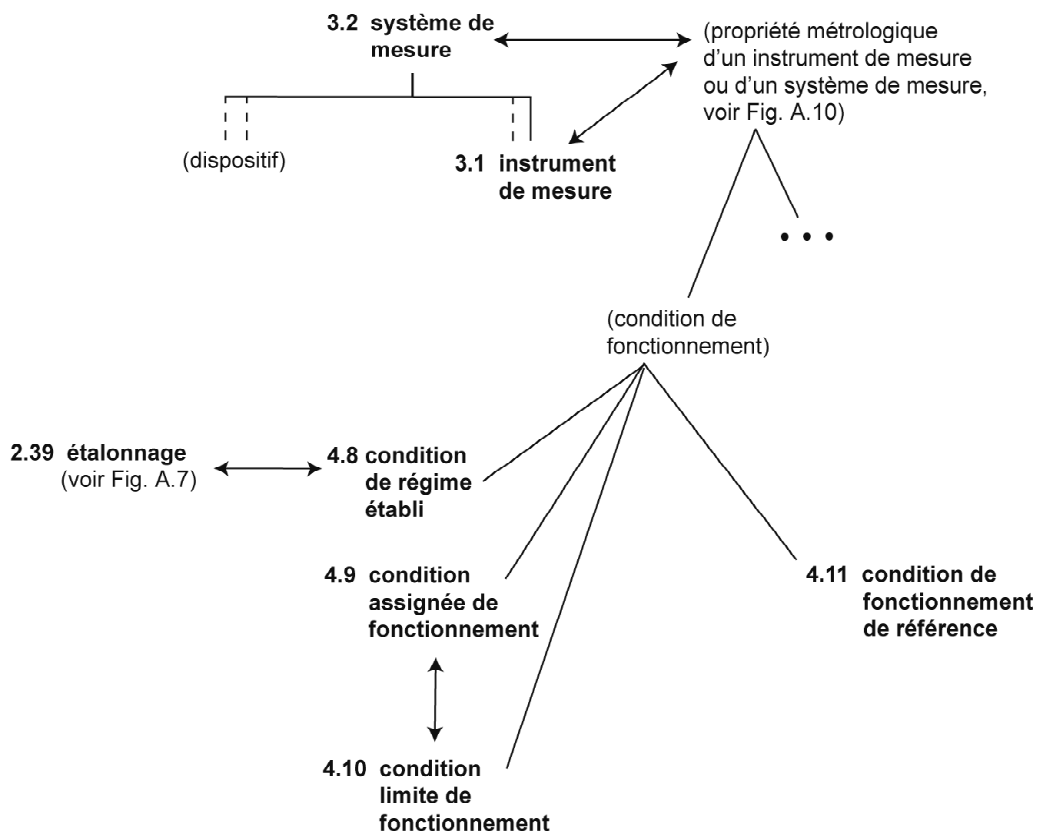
3.2 système de mesure

(propriété métrologique d'un instrument de mesure ou d'un système de mesure, voir Fig. A.10)

(dispositif)

3.1 instrument de mesure

• • •

(condition de fonctionnement)

2.39 étalonnage (voir Fig. A.7)

4.8 condition de régime établi

4.9 condition assignée de fonctionnement

4.11 condition de fonctionnement de référence

4.10 condition limite de fonctionnement